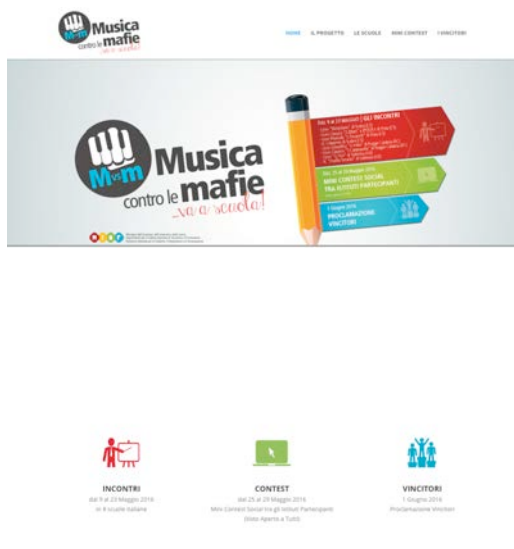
Musica contro le mafie ...va a scuola!

HOME IL PROGETTO LE SCUOLE MINI CONTEST I VINCITORI

Musica contro le mafie ...va a scuola!

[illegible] GLI INCONTRI

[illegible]

Dal 25 al 29 Maggio 2016 MINI CONTEST SOCIAL TRA ISTITUTI PARTECIPANTI

1 Giugno 2016 PROCLAMAZIONE VINCITORI

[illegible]

INCONTRI
dal 9 al 23 Maggio 2016
in 8 scuole italiane

CONTEST
dal 25 al 29 Maggio 2016
Mini Contest Social tra gli Istituti Partecipanti
(Voto Aperto a Tutti)

VINCITORI
1 Giugno 2016
Proclamazione Vincitori